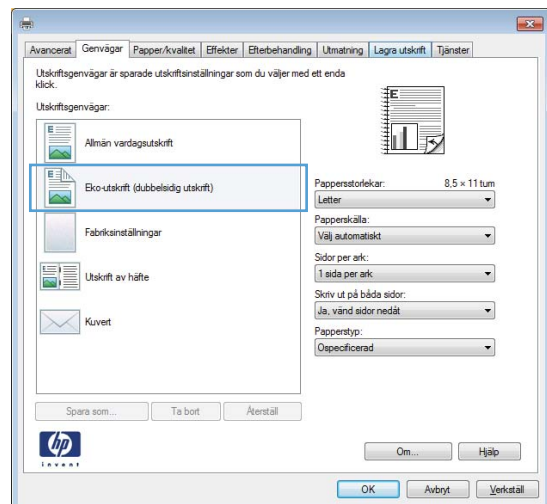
Avancerat | Genvägar | Papper/kvalitet | Effekter | Efterbehandling | Utmatning | Lagra utskrift | Tjänster

Utskriftsgenvägar är sparade utskriftsinställningar som du väljer med ett enda klick.

Utskriftsgenvägar:

Allmän vardagsutskrift

Eko-utskrift (dubbelsidig utskrift)

Fabriksinställningar

Utskrift av häfte

Kuvert

Pappersstorlekar: $8,5 \times 11$ tum
Letter

Papperskälla:
Välj automatiskt

Sidor per ark:
1 sida per ark

Skriv ut på båda sidor:
Ja, vänd sidor nedåt

Papperstyp:
Ospecificerad

Spara som... | Ta bort | Återställ

invent

Om... | Hjälp

OK | Avbryt | Verkställ